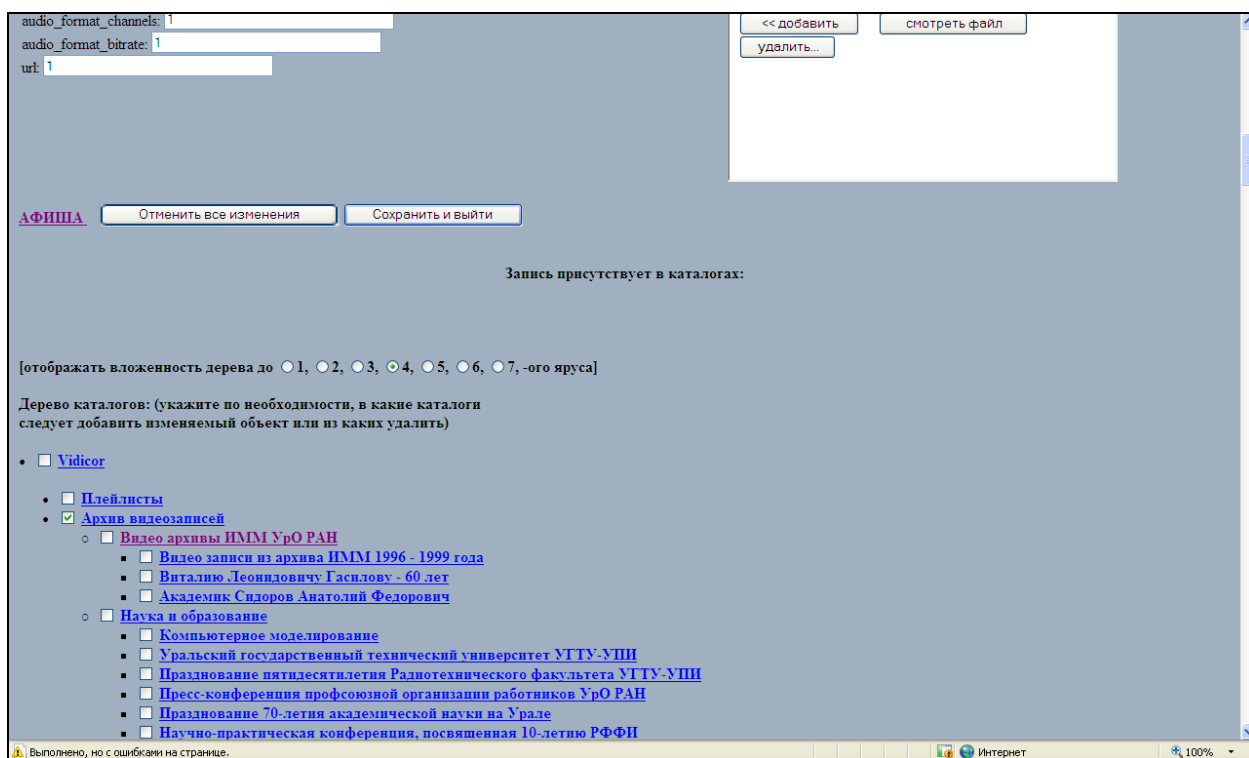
audio_format_channels: 1
audio_format_bitrate: 1
url: 1

<< добавить смотреть файл
удалить...

АФИША Отменить все изменения Сохранить и выйти

Запись присутствует в каталогах:

[отображать вложенность дерева до 1, 2, 3, 4, 5, 6, 7, -ого яруса]

Дерево каталогов: (укажите по необходимости, в какие каталоги следует добавить изменяемый объект или из каких удалить)

- Vidicor
- Плейлисты
- Архив видеозаписей
- Видео архивы ИММ УрО РАН
- Видео записи из архива ИММ 1996 - 1999 года
- Виталию Леонидовичу Гасилову - 60 лет
- Академик Сидоров Анатолий Федорович
- Наука и образование
- Компьютерное моделирование
- Уральский государственный технический университет УГТУ-УПИ
- Празднование пятидесятилетия Радиотехнического факультета УГТУ-УПИ
- Пресс-конференция профсоюзной организации работников УрО РАН
- Празднование 70-летия академической науки на Урале
- Научно-практическая конференция, посвященная 10-летию РФФИ

Выполнено, но с ошибками на странице.
Интернет
100%